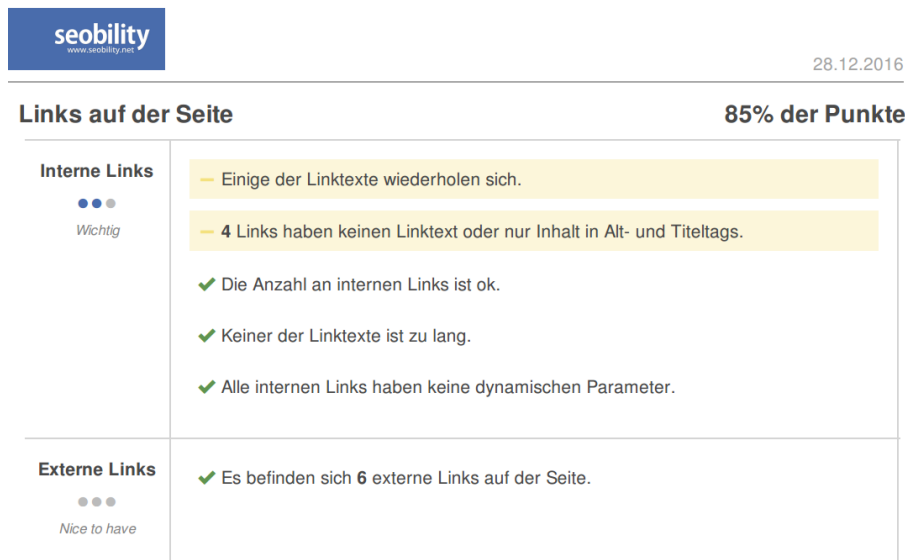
seobility
www.seobility.net

28.12.2016

Links auf der Seite

85% der Punkte

Interne Links

Wichtig

— Einige der Linktexte wiederholen sich.

— 4 Links haben keinen Linktext oder nur Inhalt in Alt- und Titeltags.

✔ Die Anzahl an internen Links ist ok.

✔ Keiner der Linktexte ist zu lang.

✔ Alle internen Links haben keine dynamischen Parameter.

Externe Links

Nice to have

✔ Es befinden sich 6 externe Links auf der Seite.